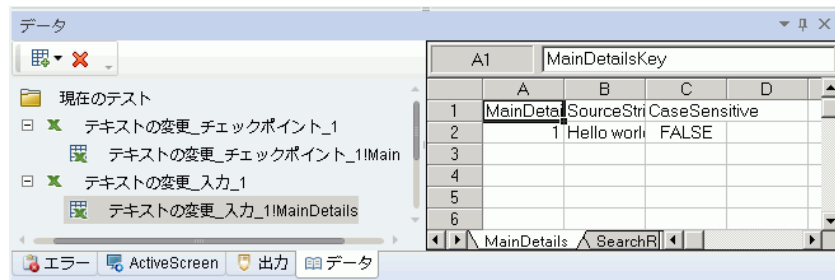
データ

現在のテスト
テキストの変更_チェックポイント_1
テキストの変更_チェックポイント_1!Main
テキストの変更_入力_1
テキストの変更_入力_1!MainDetails

| A1 | MainDetailsKey | | |
|---|---|---|---|

| | A | B | C | D |
|---|---|---|---|---|
| 1 | MainDetai | SourceStri | CaseSensitive | |
| 2 | 1 | Hello worl | FALSE | |
| 3 | | | | |
| 4 | | | | |
| 5 | | | | |
| 6 | | | | |

MainDetails SearchR

エラー ActiveScreen 出力 データ